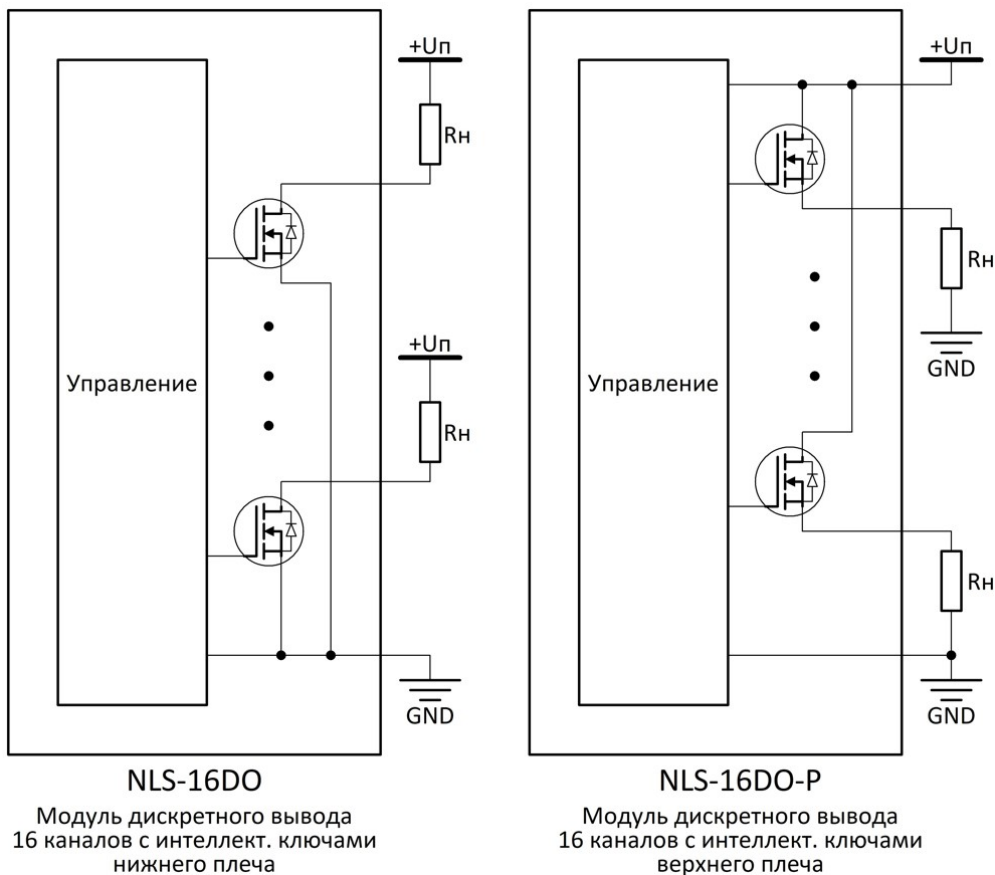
+Uп

Rн

Управление

+Uп

Rн

GND

NLS-16DO

Модуль дискретного вывода 16 каналов с интеллект. ключами нижнего плеча

+Uп

Rн

GND

Управление

Rн

GND

NLS-16DO-P

Модуль дискретного вывода 16 каналов с интеллект. ключами верхнего плеча